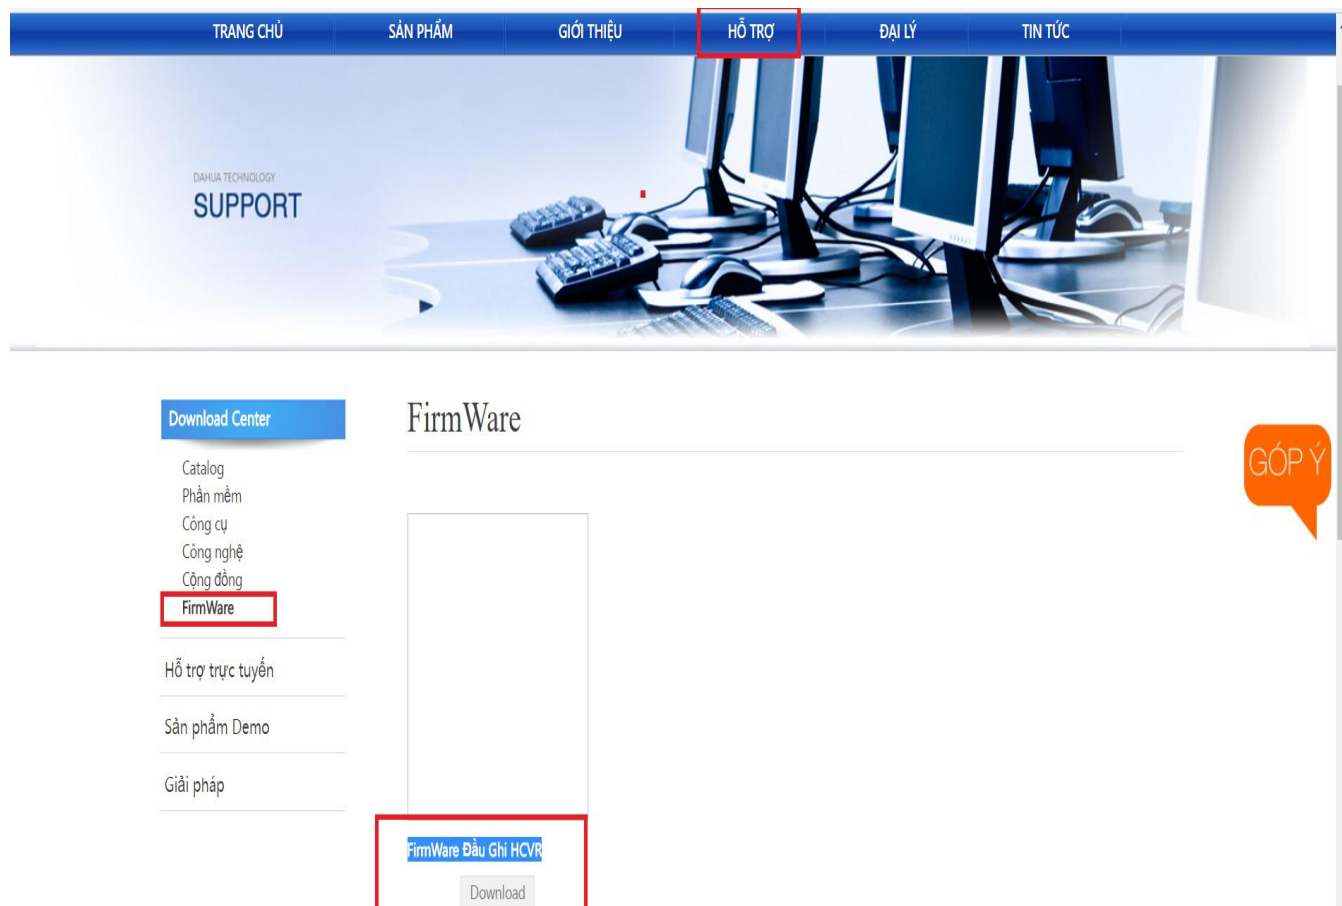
TRANG CHỦ SẢN PHẨM GIỚI THIỆU HỖ TRỢ ĐẠI LÝ TIN TỨC

DAHUA TECHNOLOGY
SUPPORT

Download Center

Catalog
Phần mềm
Công cụ
Công nghệ
Cộng đồng
FirmWare

Hỗ trợ trực tuyến

Sản phẩm Demo

Giải pháp

FirmWare

GÓP Ý

FirmWare Đầu Ghi HCVR

Download